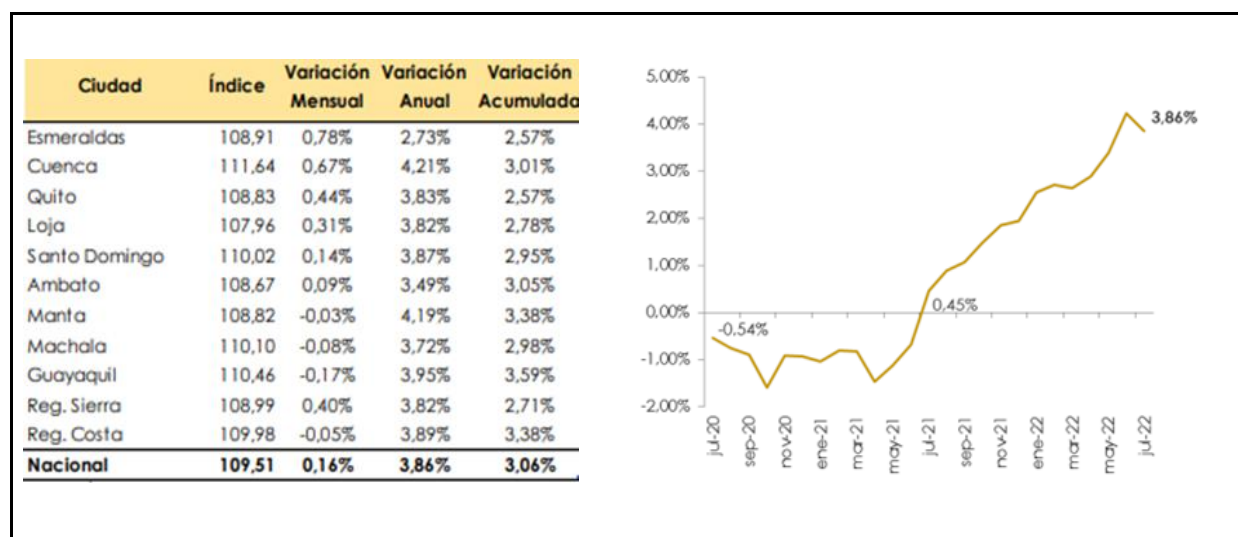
| Ciudad | Índice | Variación Mensual | Variación Anual | Variación Acumulada |
|---|---|---|---|---|
| Esmeraldas | 108,91 | 0,78% | 2,73% | 2,57% |
| Cuenca | 111,64 | 0,67% | 4,21% | 3,01% |
| Quito | 108,83 | 0,44% | 3,83% | 2,57% |
| Loja | 107,96 | 0,31% | 3,82% | 2,78% |
| Santo Domingo | 110,02 | 0,14% | 3,87% | 2,95% |
| Ambato | 108,67 | 0,09% | 3,49% | 3,05% |
| Manta | 108,82 | -0,03% | 4,19% | 3,38% |
| Machala | 110,10 | -0,08% | 3,72% | 2,98% |
| Guayaquil | 110,46 | -0,17% | 3,95% | 3,59% |
| Reg. Sierra | 108,99 | 0,40% | 3,82% | 2,71% |
| Reg. Costa | 109,98 | -0,05% | 3,89% | 3,38% |
| Nacional | 109,51 | 0,16% | 3,86% | 3,06% |

5,00%
4,00%
3,00%
2,00%
1,00%
0,00%
-1,00%
-2,00%
3,86%
-0,54%
0,45%
jul-20
sep-20
nov-20
ene-21
mar-21
may-21
jul-21
sep-21
nov-21
ene-22
mar-22
may-22
jul-22